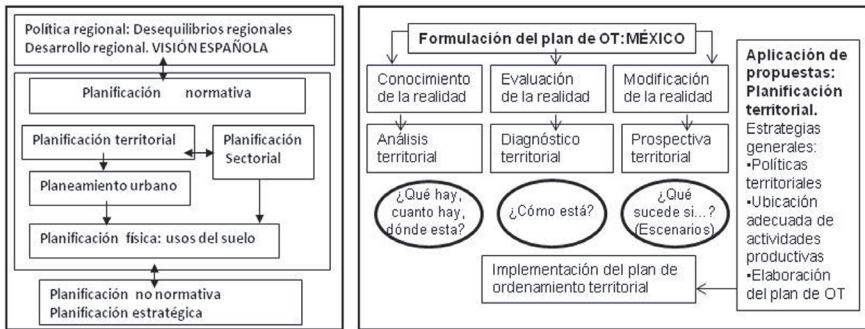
Política regional: Desequilibrios regionales
Desarrollo regional. VISIÓN ESPAÑOLA

Planificación normativa

Planificación territorial

Planificación Sectorial

Planeamiento urbano

Planificación física: usos del suelo

Planificación no normativa
Planificación estratégica

Formulación del plan de OT: MÉXICO

Conocimiento de la realidad

Evaluación de la realidad

Modificación de la realidad

Análisis territorial

Diagnóstico territorial

Prospectiva territorial

¿Qué hay, cuanto hay, dónde esta?

¿Cómo está?

¿Qué sucede si...? (Escenarios)

Implementación del plan de ordenamiento territorial

Aplicación de propuestas: Planificación territorial.
Estrategias generales:
•Políticas territoriales
•Ubicación adecuada de actividades productivas
•Elaboración del plan de OT